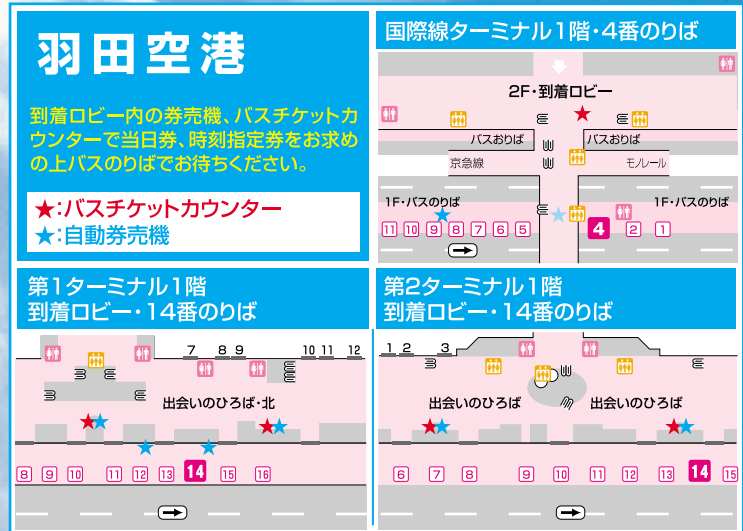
羽田空港

到着ロビー内の券売機、バスチケットカウンターで当日券、時刻指定券をお求めの上バスのりばでお待ちください。

★:バスチケットカウンター
★:自動券売機

国際線ターミナル1階・4番のりば

2F・到着ロビー

バスおりば
バスおりば
京急線
モノレール

1F・バスのりば
1F・バスのりば

11 10 9 8 7 6 5
4 2 1

第1ターミナル1階
到着ロビー・14番のりば

7 8 9
10 11 12

出会いのひろば・北

8 9 10 11 12 13 14 15 16

第2ターミナル1階
到着ロビー・14番のりば

1 2 3

出会いのひろば
出会いのひろば

6 7 8 9 10 11 12 13 14 15